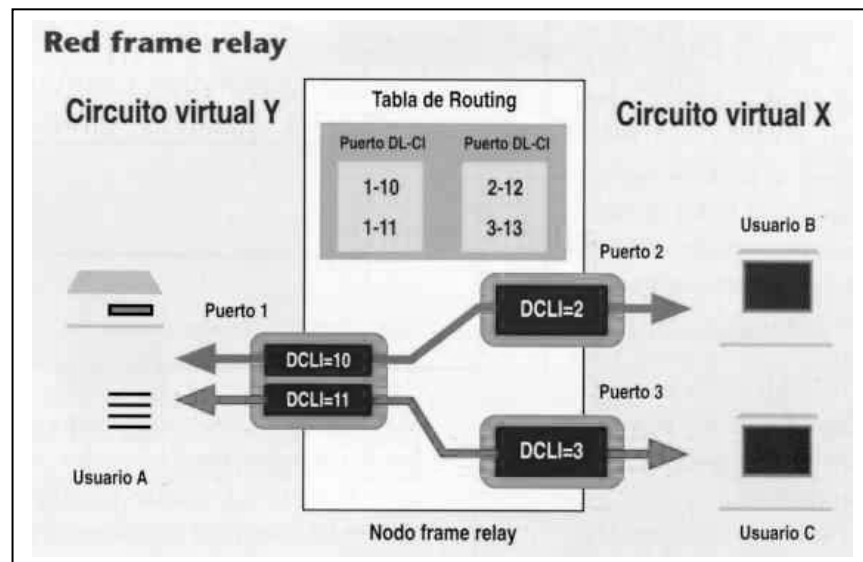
Red frame relay

Circuito virtual Y

Tabla de Routing

Circuito virtual X

| Puerto DL-CI | Puerto DL-CI |
|---|---|
| 1-10 | 2-12 |
| 1-11 | 3-13 |

Usuario B

Puerto 2

Puerto 1

DCLI=2

DCLI=10

DCLI=11

Puerto 3

DCLI=3

Usuario A

Nodo frame relay

Usuario C